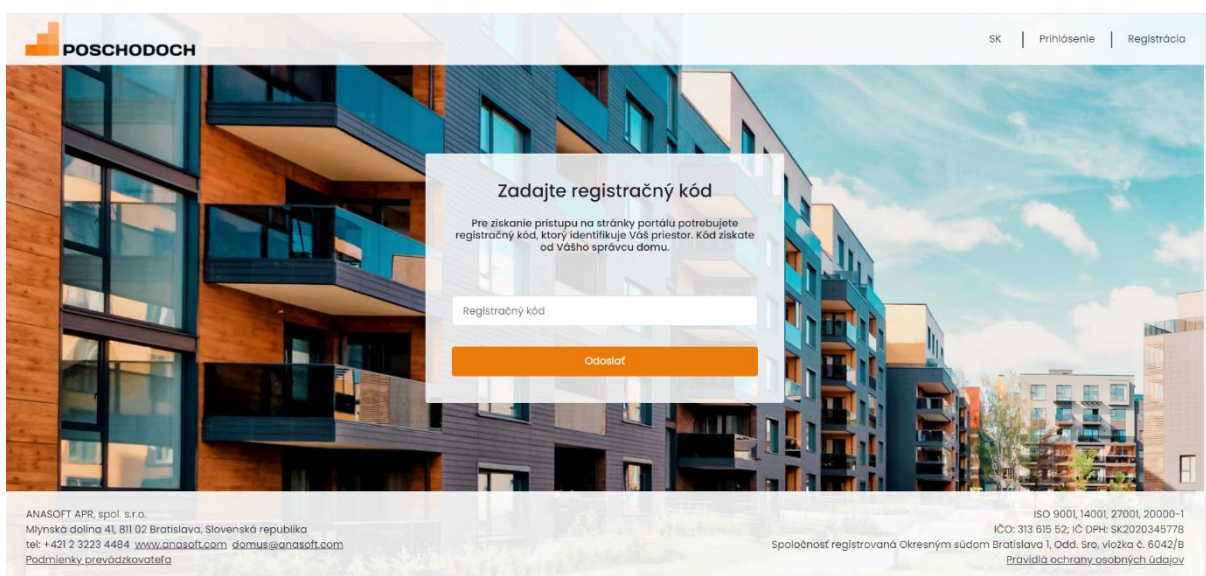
POSCHODOCH

SK | Prihlásenie | Registrácia

Zadajte registračný kód

Pre získanie prístupu na stránky portálu potrebujete registračný kód, ktorý identifikuje Váš priestor. Kód získate od Vášho správcu domu.

Registračný kód

Odoslať

ANASOFT APR, spol. s r.o.
Mlynská dolina 41, 811 02 Bratislava, Slovenská republika
tel: +421 2 3223 4484 www.anasoft.com domus@anasoft.com
Podmienky prevádzkovateľa

ISO 9001, 14001, 27001, 20000-1
IČO: 313 615 52; IČ DPH: SK2020345778
Spoločnosť registrovaná Okresným súdom Bratislava 1, Odd. Sro, vložka č. 6042/B
Pravidlá ochrany osobných údajov